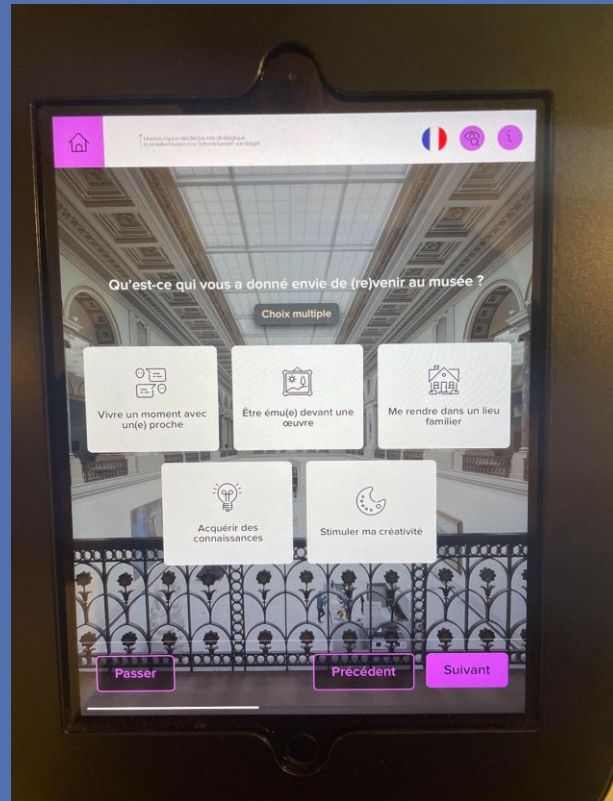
Musées royaux des Beaux-Arts de Belgique
Koninklijke Musea voor Schone Kunsten van België

i

Qu'est-ce qui vous a donné envie de (re)venir au musée ?

Choix multiple

Vivre un moment avec un(e) proche

Être ému(e) devant une œuvre

Me rendre dans un lieu familier

Acquérir des connaissances

Stimuler ma créativité

Passer

Précédent

Suivant